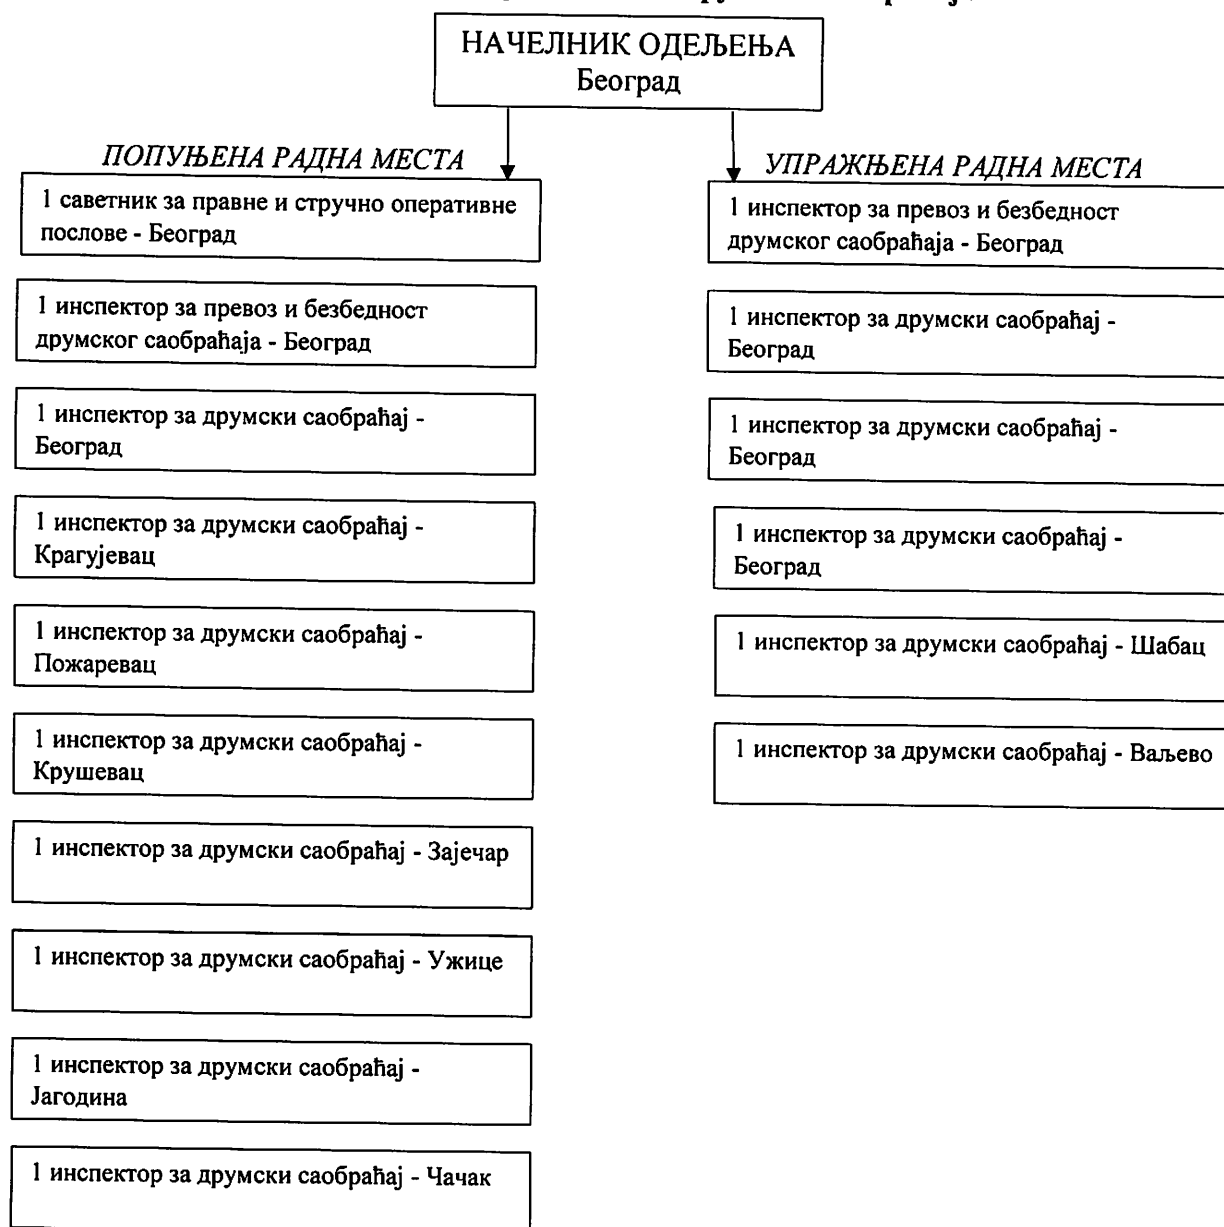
НАЧЕЛНИК ОДЕЉЕЊА
Београд

ПОПУЊЕНА РАДНА МЕСТА

1 саветник за правне и стручно оперативне послове - Београд

1 инспектор за превоз и безбедност друмског саобраћаја - Београд

1 инспектор за друмски саобраћај - Београд

1 инспектор за друмски саобраћај - Крагујевац

1 инспектор за друмски саобраћај - Пожаревац

1 инспектор за друмски саобраћај - Крушевац

1 инспектор за друмски саобраћај - Зајечар

1 инспектор за друмски саобраћај - Ужице

1 инспектор за друмски саобраћај - Јагодина

1 инспектор за друмски саобраћај - Чачак

УПРАЖЊЕНА РАДНА МЕСТА

1 инспектор за превоз и безбедност друмског саобраћаја - Београд

1 инспектор за друмски саобраћај - Београд

1 инспектор за друмски саобраћај - Београд

1 инспектор за друмски саобраћај - Београд

1 инспектор за друмски саобраћај - Шабац

1 инспектор за друмски саобраћај - Ваљево